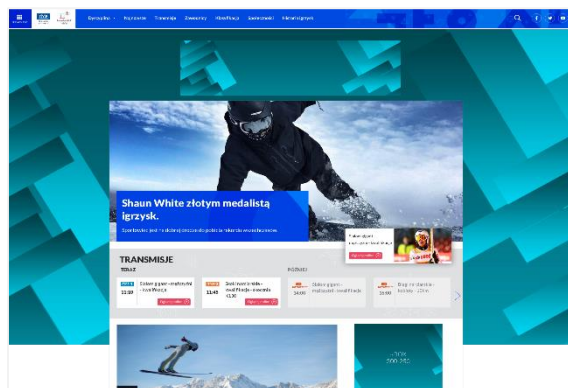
Dyscypliny Kraj-owie Transmisje Zawodnicy Klasyfikacja Świrowiski Hotel igrzysk

Shaun White złotym medalistą igrzysk.

Snowboardzista jest mistrzem olimpijskim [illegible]

Slalom gigant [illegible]

TRANSMISJE

TERAZ

11:20 Slalom gigant - mężczyźni - kwalifikacja

11:45 Snowboard - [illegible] - kwalifikacja - kobiety

PÓŹNIEJ

14:00 Slalom gigant - mężczyźni - kwalifikacje

15:00 Bieg narciarski - kobiety - 10 km

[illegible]
300x250